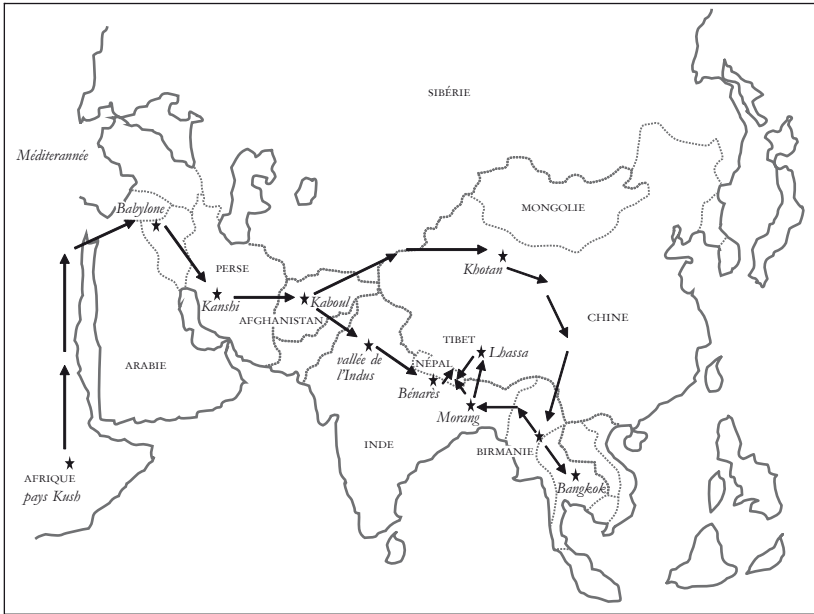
SIBÉRIE

Méditerannée

Babylone

MONGOLIE

PERSE

Khotan

Kanshi

Kaboul

AFGHANISTAN

CHINE

TIBET

Lhassa

ARABIE

vallée de l'Indus

NÉPAL

Bénarès

Morang

INDE

BIRMANIE

Bangkok

AFRIQUE
pays Kush